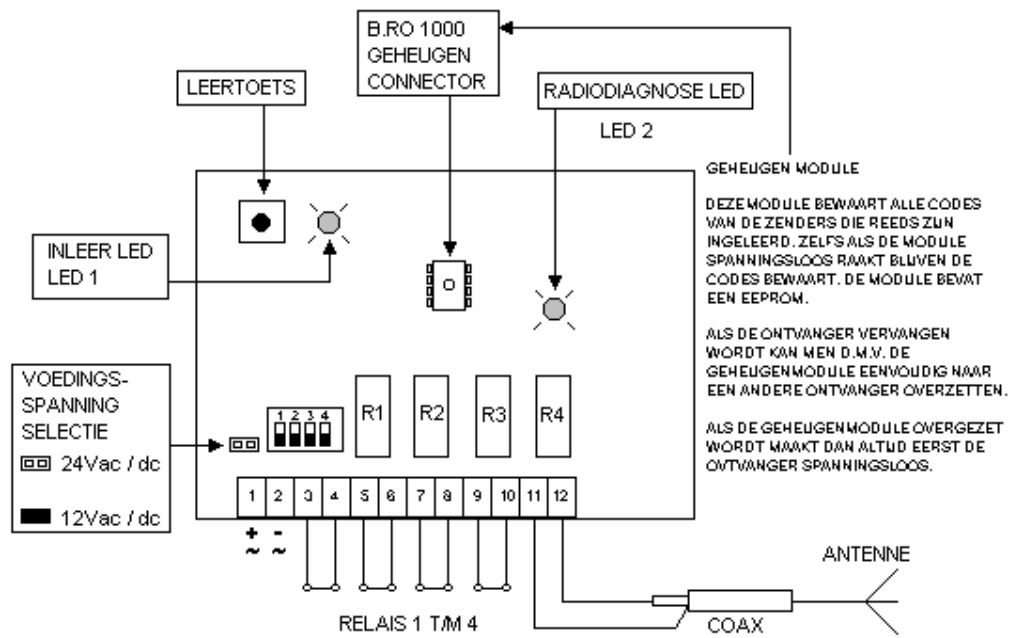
B.RO 1000
GEHEUGEN
CONNECTOR

LEERTOETS

RADIODIAGNOSE LED

LED 2

GEHEUGEN MODULE

DEZE MODULE BEWAART ALLE CODES VAN DE ZENDERS DIE REEDS ZIJN INGELEERD. ZELFS ALS DE MODULE SPANNINGSLOOS RAAKT BLIJVEN DE CODES BEWAART. DE MODULE BEVAT EEN EEPROM.

ALS DE ONTVANGER VERVANGEN WORDT KAN MEN D.M.V. DE GEHEUGENMODULE EENVOUDIG NAAR EEN ANDERE ONTVANGER OVERZETTEN.

ALS DE GEHEUGENMODULE OVERGEZET WORDT MAAKT DAN ALTIJD EERST DE ONTVANGER SPANNINGSLOOS.

INLEER LED
LED 1

VOEDINGS-
SPANNING
SELECTIE
24Vac / dc
12Vac / dc

1 2 3 4

R1 R2 R3 R4

1 2 3 4 5 6 7 8 9 10 11 12

+ -
~ ~

ANTENNE

RELAIS 1 T/M 4

COAX